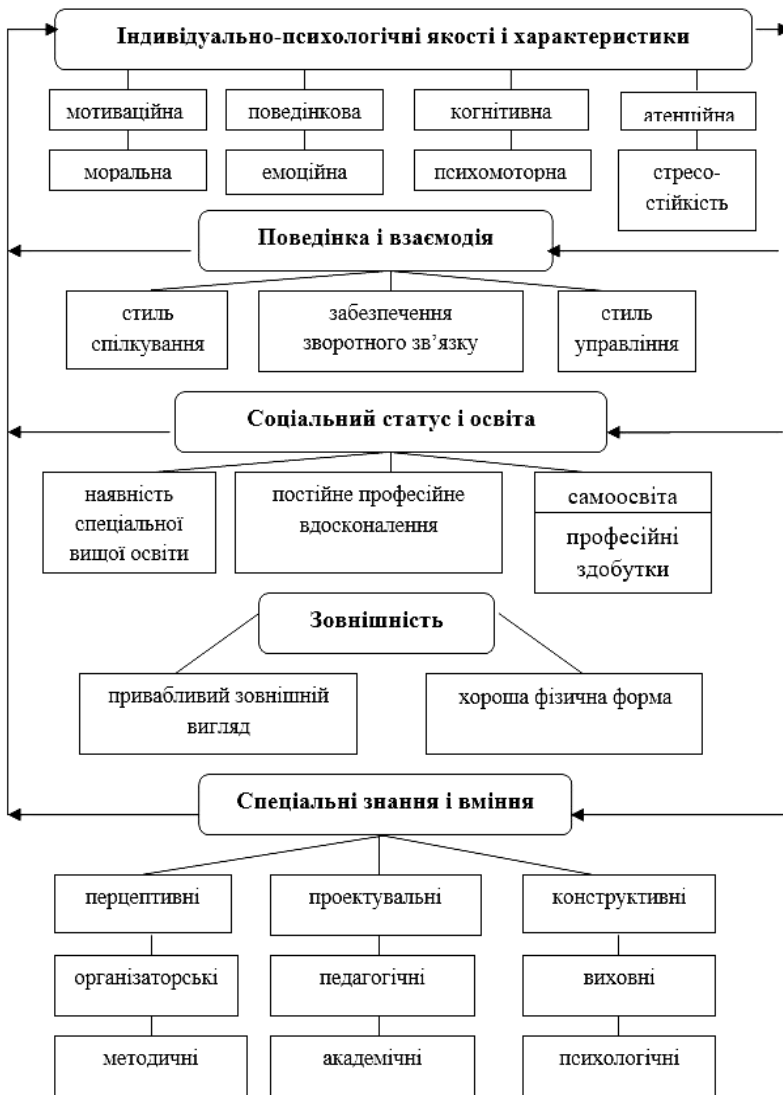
Індивідуально-психологічні якості і характеристики

мотиваційна

поведінкова

когнітивна

атенційна

моральна

емоційна

психомоторна

стресостійкість

Поведінка і взаємодія

стиль спілкування

забезпечення зворотного зв'язку

стиль управління

Соціальний статус і освіта

наявність спеціальної вищої освіти

постійне професійне вдосконалення

самоосвіта

професійні здобутки

Зовнішність

привабливий зовнішній вигляд

хороша фізична форма

Спеціальні знання і вміння

перцептивні

проектувальні

конструктивні

організаторські

педагогічні

виховні

методичні

академічні

психологічні